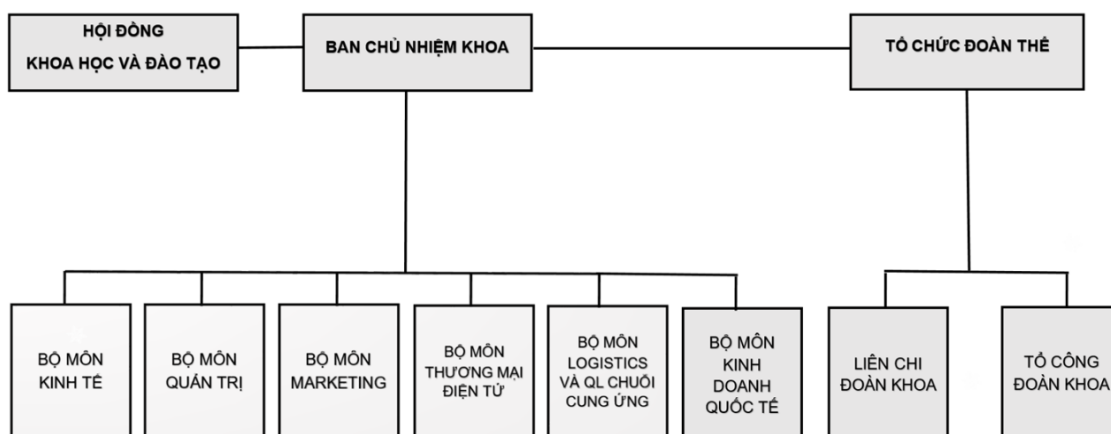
HỘI ĐỒNG
KHOA HỌC VÀ ĐÀO TẠO

BAN CHỦ NHIỆM KHOA

TỔ CHỨC ĐOÀN THỂ

BỘ MÔN
KINH TẾ

BỘ MÔN
QUẢN TRỊ

BỘ MÔN
MARKETING

BỘ MÔN
THƯƠNG MẠI
ĐIỆN TỬ

BỘ MÔN
LOGISTICS
VÀ QL CHUỖI
CUNG ỨNG

BỘ MÔN
KINH
DOANH
QUỐC TẾ

LIÊN CHI
ĐOÀN KHOA

TỔ CÔNG
ĐOÀN KHOA